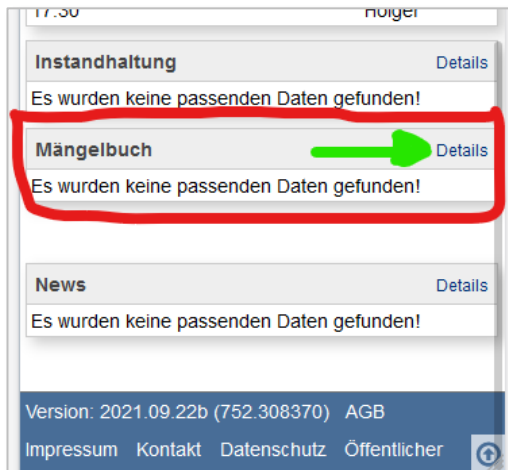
17:30 Holger

Instandhaltung Details

Es wurden keine passenden Daten gefunden!

Mängelbuch Details

Es wurden keine passenden Daten gefunden!

News Details

Es wurden keine passenden Daten gefunden!

Version: 2021.09.22b (752.308370) AGB

Impressum Kontakt Datenschutz Öffentlicher